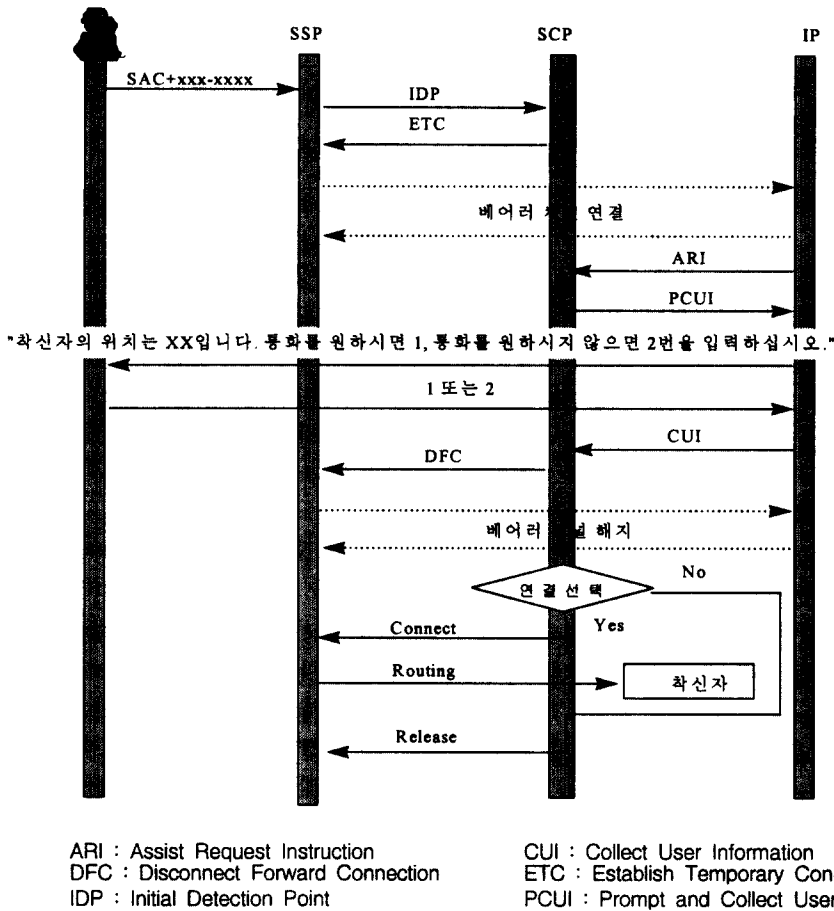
SSP
SCP
IP

SAC+xxx-xxxx

IDP

ETC

베어러 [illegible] 연결

ARI

PCUI

"착신자의 위치는 XX입니다. 통화를 원하시면 1, 통화를 원하시지 않으면 2번을 입력하십시오."

1 또는 2

CUI

DFC

베어러 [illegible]설 해지

연결선택

No

Connect

Yes

Routing

착신자

Release

ARI : Assist Request Instruction
DFC : Disconnect Forward Connection
IDP : Initial Detection Point

CUI : Collect User Information
ETC : Establish Temporary Con
PCUI : Prompt and Collect User